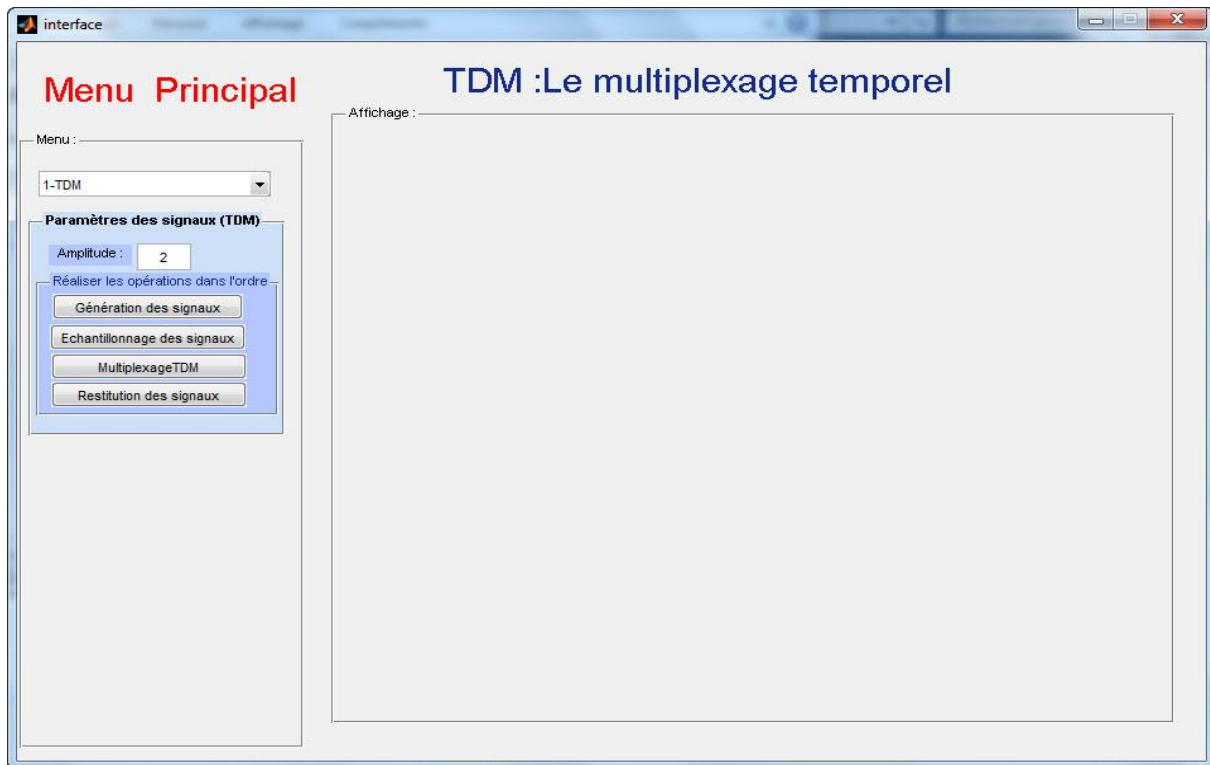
interface

Menu Principal

TDM :Le multiplexage temporel

Menu :

1-TDM

Paramètres des signaux (TDM)

Amplitude : 2

Réaliser les opérations dans l'ordre

Génération des signaux

Echantillonnage des signaux

MultiplexageTDM

Restitution des signaux

Affichage :